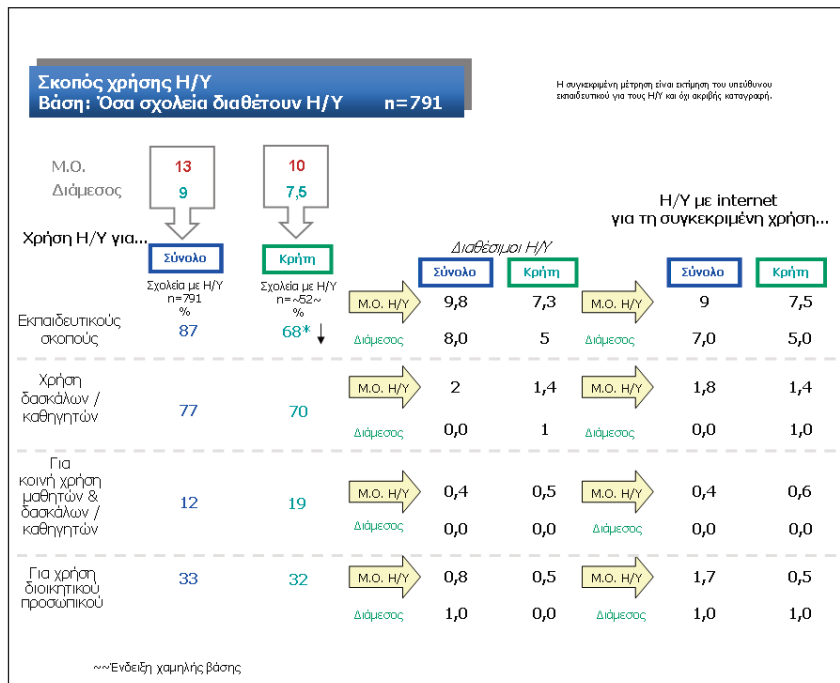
Σκοπός χρήσης Η/Υ
Βάση: Όσα σχολεία διαθέτουν Η/Υ n=791

Η συγκεκριμένη μέτρηση είναι εκτίμηση του υπεύθυνου εκπαιδευτικού για τους Η/Υ και όχι ακριβής καταγραφή.

Μ.Ο. 13 10
Διάμεσος 9 7,5

Χρήση Η/Υ για...

Διαθέσιμοι Η/Υ

Η/Υ με internet για τη συγκεκριμένη χρήση...

| | Σύνολο | Κρήτη | | Σύνολο | Κρήτη | | Σύνολο | Κρήτη |
|---|---|---|---|---|---|---|---|---|
| | Σχολεία με Η/Υ n=791 % | Σχολεία με Η/Υ n=~52~ % | | | | | | |
| Εκπαιδευτικούς σκοπούς | 87 | 68* ↓ | Μ.Ο. Η/Υ | 9,8 | 7,3 | Μ.Ο. Η/Υ | 9 | 7,5 |
| | | | Διάμεσος | 8,0 | 5 | Διάμεσος | 7,0 | 5,0 |
| Χρήση δασκάλων / καθηγητών | 77 | 70 | Μ.Ο. Η/Υ | 2 | 1,4 | Μ.Ο. Η/Υ | 1,8 | 1,4 |
| | | | Διάμεσος | 0,0 | 1 | Διάμεσος | 0,0 | 1,0 |
| Για κοινή χρήση μαθητών & δασκάλων / καθηγητών | 12 | 19 | Μ.Ο. Η/Υ | 0,4 | 0,5 | Μ.Ο. Η/Υ | 0,4 | 0,6 |
| | | | Διάμεσος | 0,0 | 0,0 | Διάμεσος | 0,0 | 0,0 |
| Για χρήση διοικητικού προσωπικού | 33 | 32 | Μ.Ο. Η/Υ | 0,8 | 0,5 | Μ.Ο. Η/Υ | 1,7 | 0,5 |
| | | | Διάμεσος | 1,0 | 0,0 | Διάμεσος | 1,0 | 1,0 |

~~Ένδειξη χαμηλής βάσης